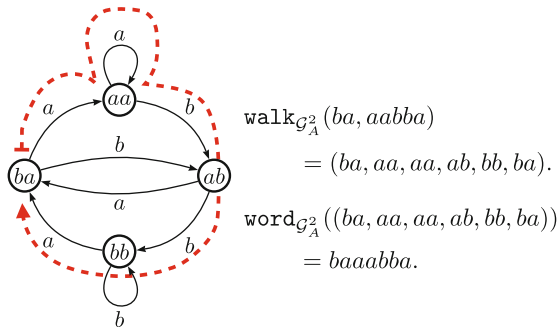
$a$

$aa$

$a$

$b$

$b$

$ba$

$ab$

$a$

$a$

$bb$

$b$

$b$

$\texttt{walk}_{\mathcal{G}_A^2}(ba, aabba)$

$= (ba, aa, aa, ab, bb, ba).$

$\texttt{word}_{\mathcal{G}_A^2}((ba, aa, aa, ab, bb, ba))$

$= baaabba.$